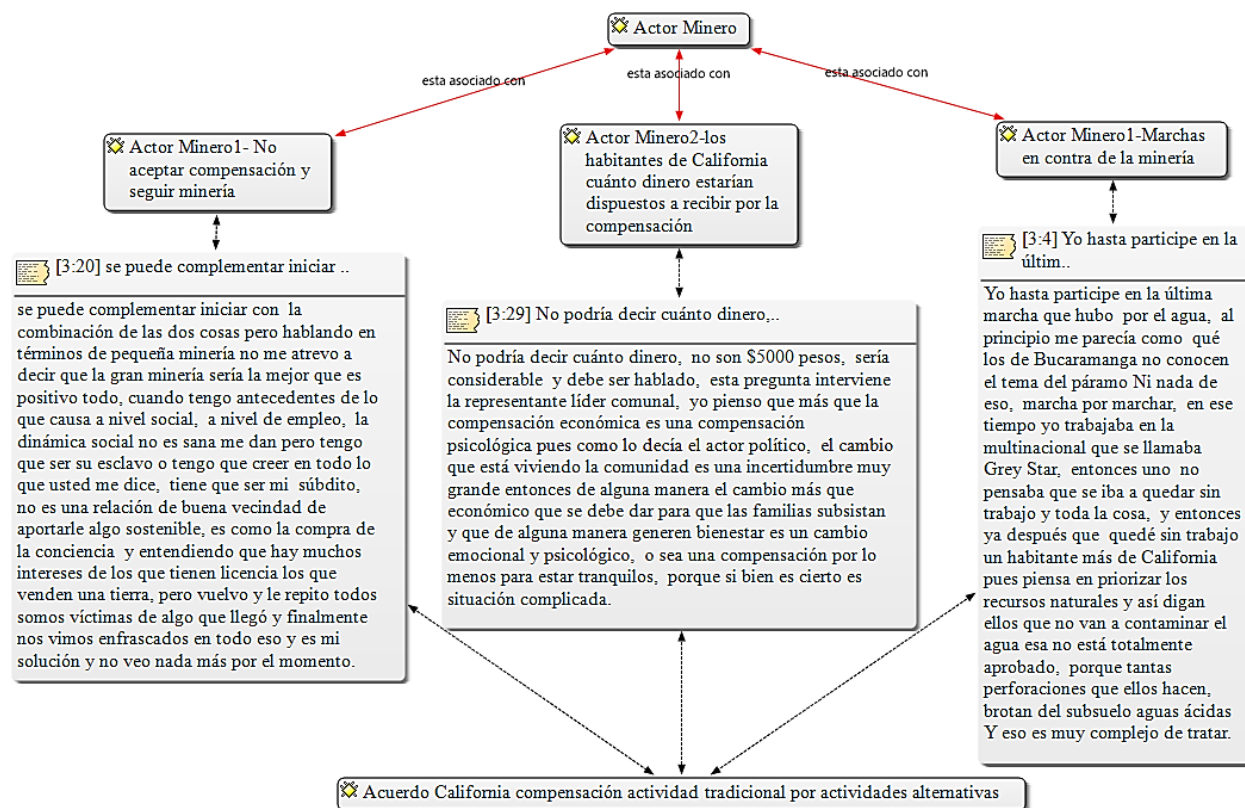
Actor Minero

esta asociado con

esta asociado con

esta asociado con

Actor Minero1- No aceptar compensación y seguir minería

Actor Minero2-los habitantes de California cuánto dinero estarían dispuestos a recibir por la compensación

Actor Minero1-Marchas en contra de la minería

[3:20] se puede complementar iniciar ..

se puede complementar iniciar con la combinación de las dos cosas pero hablando en términos de pequeña minería no me atrevo a decir que la gran minería sería la mejor que es positivo todo, cuando tengo antecedentes de lo que causa a nivel social, a nivel de empleo, la dinámica social no es sana me dan pero tengo que ser su esclavo o tengo que creer en todo lo que usted me dice, tiene que ser mi súbdito, no es una relación de buena vecindad de aportarle algo sostenible, es como la compra de la conciencia y entendiendo que hay muchos intereses de los que tienen licencia los que venden una tierra, pero vuelvo y le repito todos somos víctimas de algo que llegó y finalmente nos vimos enfrascados en todo eso y es mi solución y no veo nada más por el momento.

[3:29] No podría decir cuánto dinero,..

No podría decir cuánto dinero, no son $5000 pesos, sería considerable y debe ser hablado, esta pregunta interviene la representante líder comunal, yo pienso que más que la compensación económica es una compensación psicológica pues como lo decía el actor político, el cambio que está viviendo la comunidad es una incertidumbre muy grande entonces de alguna manera el cambio más que económico que se debe dar para que las familias subsistan y que de alguna manera generen bienestar es un cambio emocional y psicológico, o sea una compensación por lo menos para estar tranquilos, porque si bien es cierto es situación complicada.

[3:4] Yo hasta participe en la últim..

Yo hasta participe en la última marcha que hubo por el agua, al principio me parecía como qué los de Bucaramanga no conocen el tema del páramo Ni nada de eso, marcha por marchar, en ese tiempo yo trabajaba en la multinacional que se llamaba Grey Star, entonces uno no pensaba que se iba a quedar sin trabajo y toda la cosa, y entonces ya después que quedé sin trabajo un habitante más de California pues piensa en priorizar los recursos naturales y así digan ellos que no van a contaminar el agua esa no está totalmente aprobado, porque tantas perforaciones que ellos hacen, brotan del subsuelo aguas ácidas Y eso es muy complejo de tratar.

Acuerdo California compensación actividad tradicional por actividades alternativas